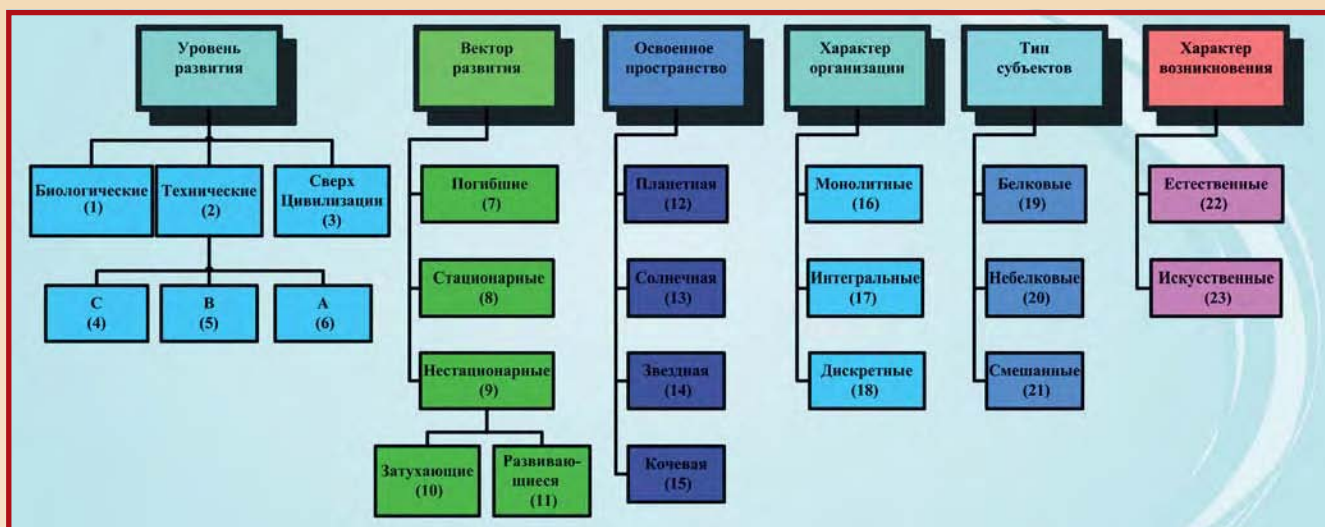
Уровень развития

Биологические (1)

Технические (2)

Сверх Цивилизации (3)

C (4)

B (5)

A (6)

Вектор развития

Погибшие (7)

Стационарные (8)

Нестационарные (9)

Затухающие (10)

Развивающиеся (11)

Освоенное пространство

Планетная (12)

Солнечная (13)

Звездная (14)

Кочевая (15)

Характер организации

Монолитные (16)

Интегральные (17)

Дискретные (18)

Тип субъектов

Белковые (19)

Небелковые (20)

Смешанные (21)

Характер возникновения

Естественные (22)

Искусственные (23)